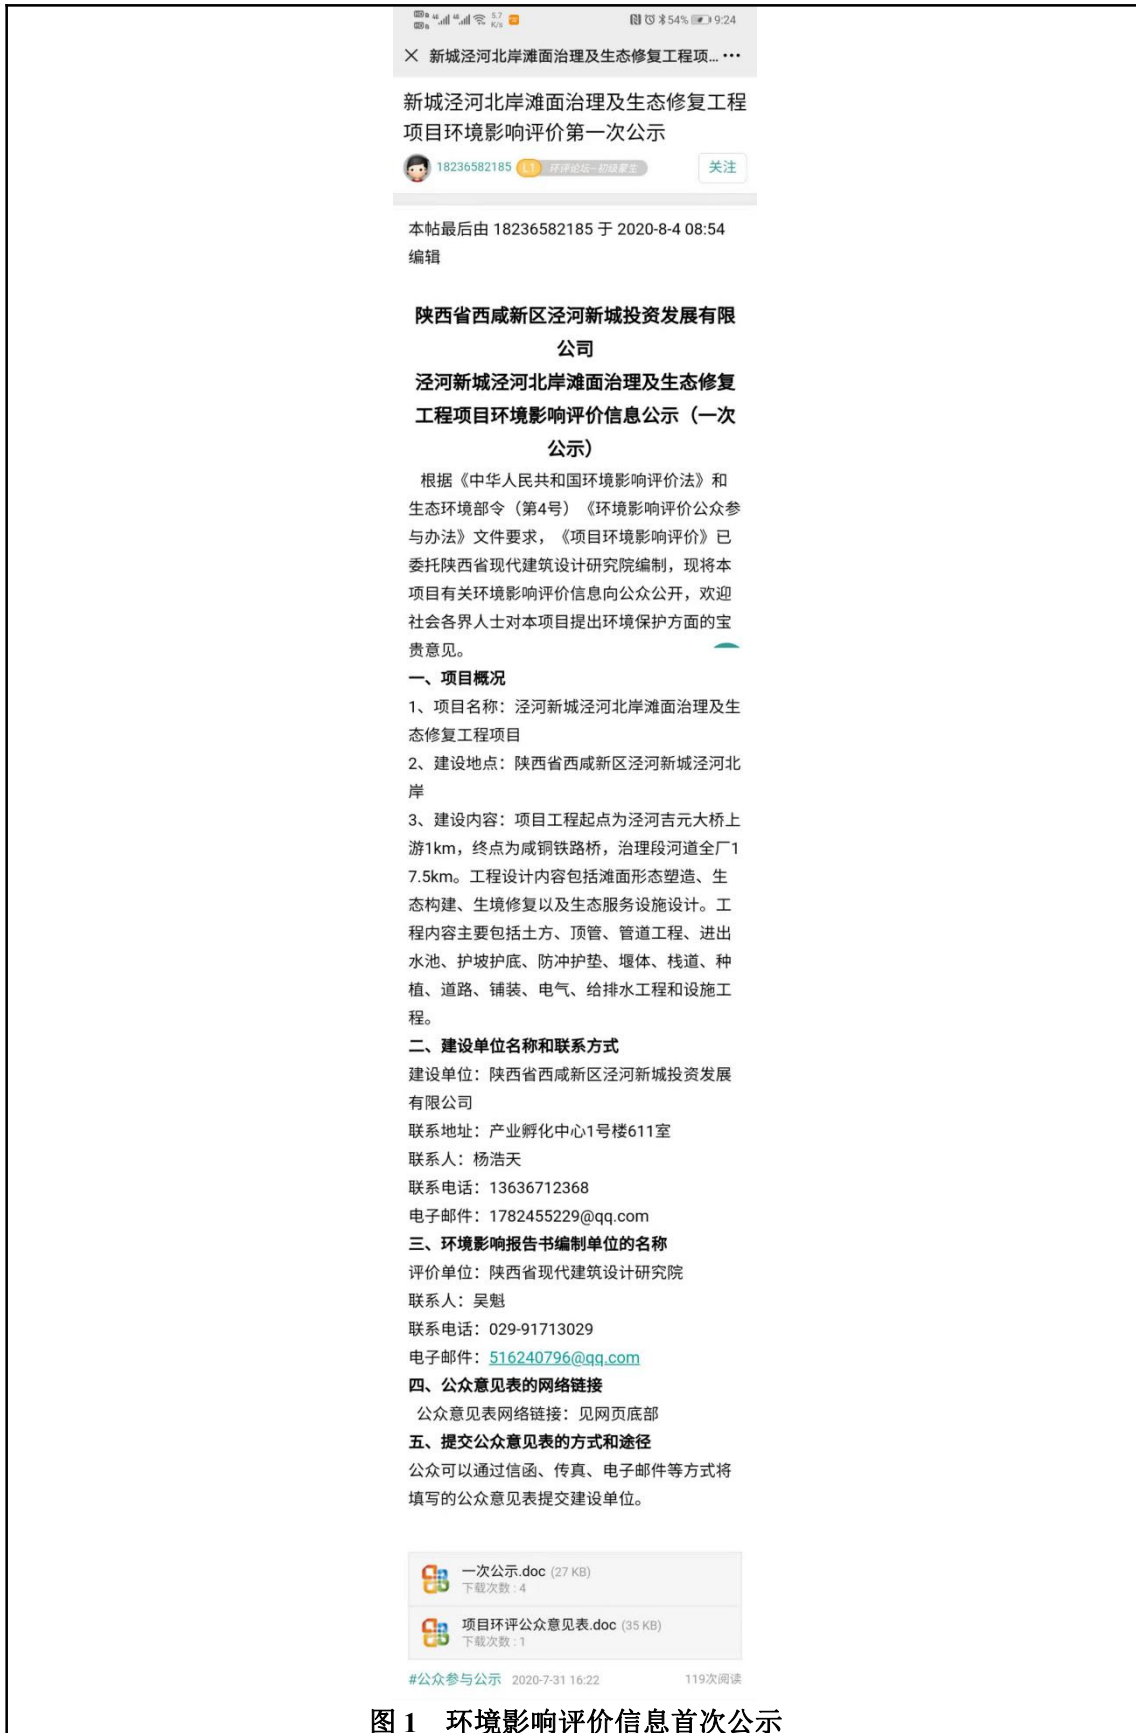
54% 9:24

× 新城泾河北岸滩面治理及生态修复工程项... ···

新城泾河北岸滩面治理及生态修复工程项目环境影响评价第一次公示

18236582185 L1 环评论坛—初级黑生 关注

本帖最后由 18236582185 于 2020-8-4 08:54 编辑

陕西省西咸新区泾河新城投资发展有限公司
泾河新城泾河北岸滩面治理及生态修复工程项目环境影响评价信息公示（一次公示）

根据《中华人民共和国环境影响评价法》和生态环境部令（第4号）《环境影响评价公众参与办法》文件要求，《项目环境影响评价》已委托陕西省现代建筑设计研究院编制，现将本项目有关环境影响评价信息向公众公开，欢迎社会各界人士对本项目提出环境保护方面的宝贵意见。

一、项目概况

1、项目名称：泾河新城泾河北岸滩面治理及生态修复工程项目

2、建设地点：陕西省西咸新区泾河新城泾河北岸

3、建设内容：项目工程起点为泾河吉元大桥上游1km，终点为咸铜铁路桥，治理段河道全厂17.5km。工程设计内容包括滩面形态塑造、生态构建、生境修复以及生态服务设施设计。工程内容主要包括土方、顶管、管道工程、进出水池、护坡护底、防冲护垫、堰体、栈道、种植、道路、铺装、电气、给排水工程和设施工程。

二、建设单位名称和联系方式

建设单位：陕西省西咸新区泾河新城投资发展有限公司

联系地址：产业孵化中心1号楼611室

联系人：杨浩天

联系电话：13636712368

电子邮件：1782455229@qq.com

三、环境影响报告书编制单位的名称

评价单位：陕西省现代建筑设计研究院

联系人：吴魁

联系电话：029-91713029

电子邮件：516240796@qq.com

四、公众意见表的网络链接

公众意见表网络链接：见网页底部

五、提交公众意见表的方式和途径

公众可以通过信函、传真、电子邮件等方式将填写的公众意见表提交建设单位。

一次公示.doc (27 KB)
下载次数：4

项目环评公众意见表.doc (35 KB)
下载次数：1

#公众参与公示 2020-7-31 16:22 119次阅读

图 1 环境影响评价信息首次公示